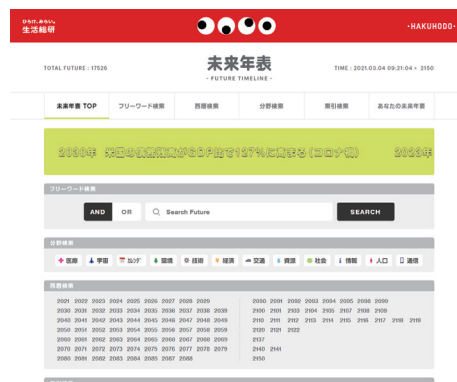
ひらけ、みらい。生活総研

·HAKUHODO·

TOTAL FUTURE : 17526

未来年表
- FUTURE TIMELINE -

TIME : 2021.03.04 09:21:04 › 2150

未来年表 TOP | フリーワード検索 | 西暦検索 | 分野検索 | 索引検索 | あなたの未来年表

2030年　米国の医療費支出がGDP比で17%に達する(コロナ禍)　2023年

フリーワード検索

AND | OR | Search Future | SEARCH

分野検索

医療 | 学習 | エンタメ | 環境 | 技術 | 健康 | 交通 | 資源 | 社会 | 情報 | 人口 | 通信

西暦検索

2021 2022 2023 2024 2025 2026 2027 2028 2029
2030 2031 2032 2033 2034 2035 2036 2037 2038 2039
2040 2041 2042 2043 2044 2045 2046 2047 2048 2049
2050 2051 2052 2053 2054 2055 2056 2057 2058 2059
2060 2061 2062 2063 2064 2065 2066 2067 2068 2069
2070 2071 2072 2073 2074 2075 2076 2077 2078 2079
2080 2081 2082 2083 2084 2085 2086 2088

2090 2091 2092 2093 2094 2095 2096 2099
2100 2101 2103 2104 2105 2107 2108 2109
2110 2111 2112 2113 2114 2115 2116 2117 2118 2119
2120 2121 2122
2137
2140 2141
2150